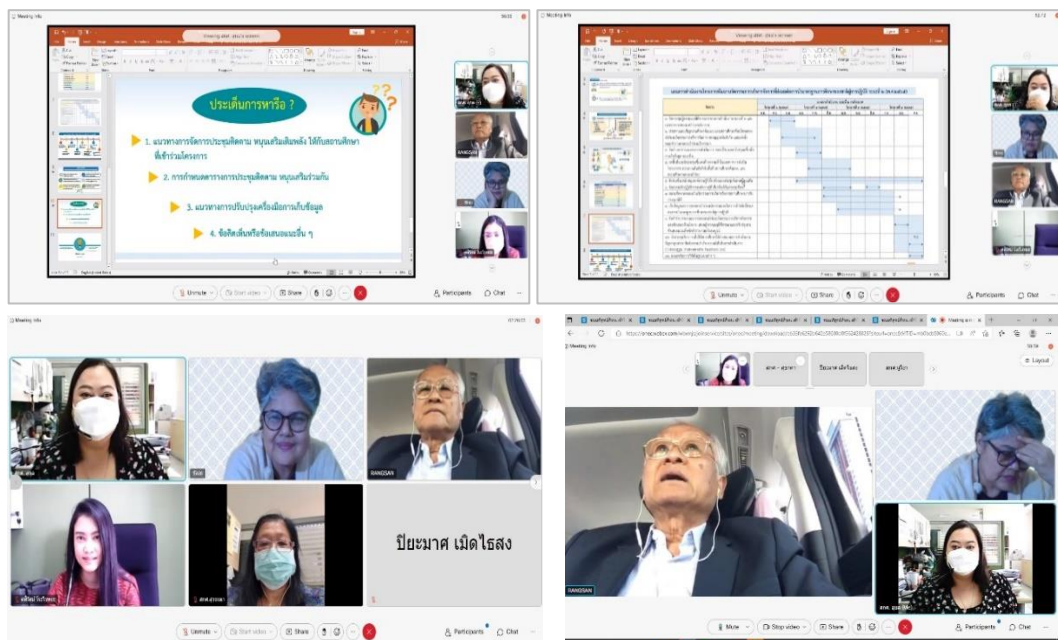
Meeting info

ประเด็นการหารือ ?

1. แนวทางการจัดการประชุมติดตาม หนุนเสริมเติมพลัง ให้กับสถานศึกษาที่เข้าร่วมโครงการ

2. การกำหนดการการประชุมติดตาม หนุนเสริมร่วมกัน

3. แนวทางการปรับปรุงเครื่องมือการเก็บข้อมูล

4. ข้อคิดเห็นหรือข้อเสนอแนะอื่น ๆ

Unmute
Start video
Share
Participants
Chat

Meeting info

RANGSAN

Unmute
Start video
Share
Participants
Chat

Meeting info

RANGSAN

ปิยะมาศ เมิดไธสง

Unmute
Start video
Share
Participants
Chat

ปิยะมาศ เมิดไธสง

Layout

RANGSAN

Mute
Stop video
Share
Participants
Chat